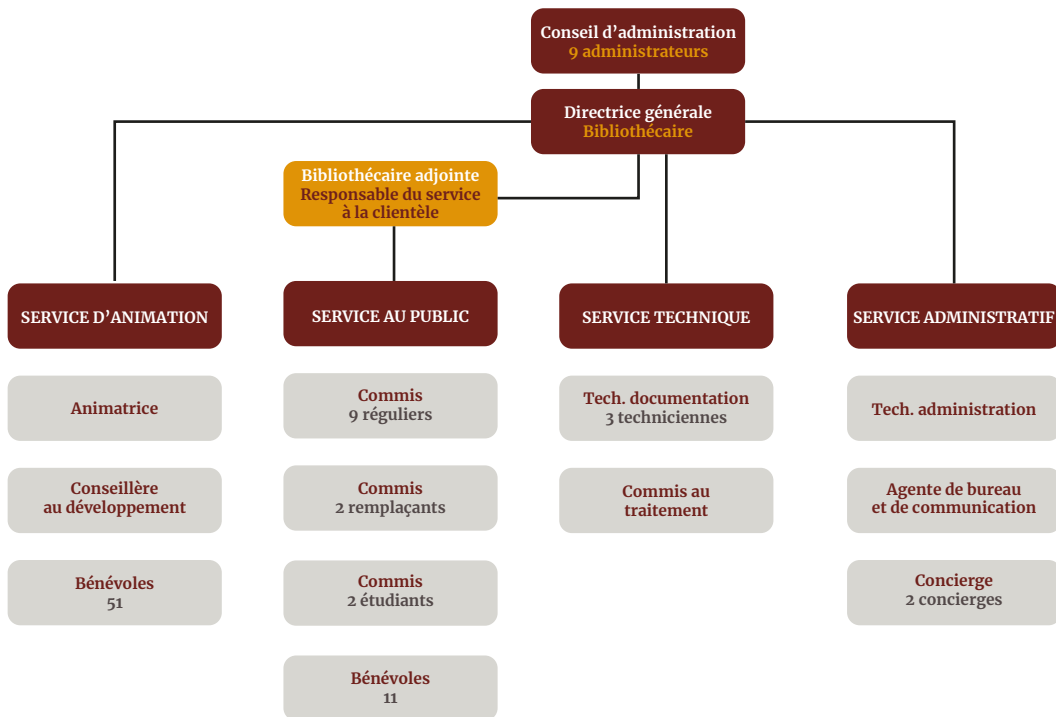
Conseil d’administration
9 administrateurs

Directrice générale
Bibliothécaire

Bibliothécaire adjointe
Responsable du service à la clientèle

SERVICE D’ANIMATION

Animatrice

Conseillère au développement

Bénévoles
51

SERVICE AU PUBLIC

Commis
9 réguliers

Commis
2 remplaçants

Commis
2 étudiants

Bénévoles
11

SERVICE TECHNIQUE

Tech. documentation
3 techniciennes

Commis au traitement

SERVICE ADMINISTRATIF

Tech. administration

Agente de bureau et de communication

Concierge
2 concierges